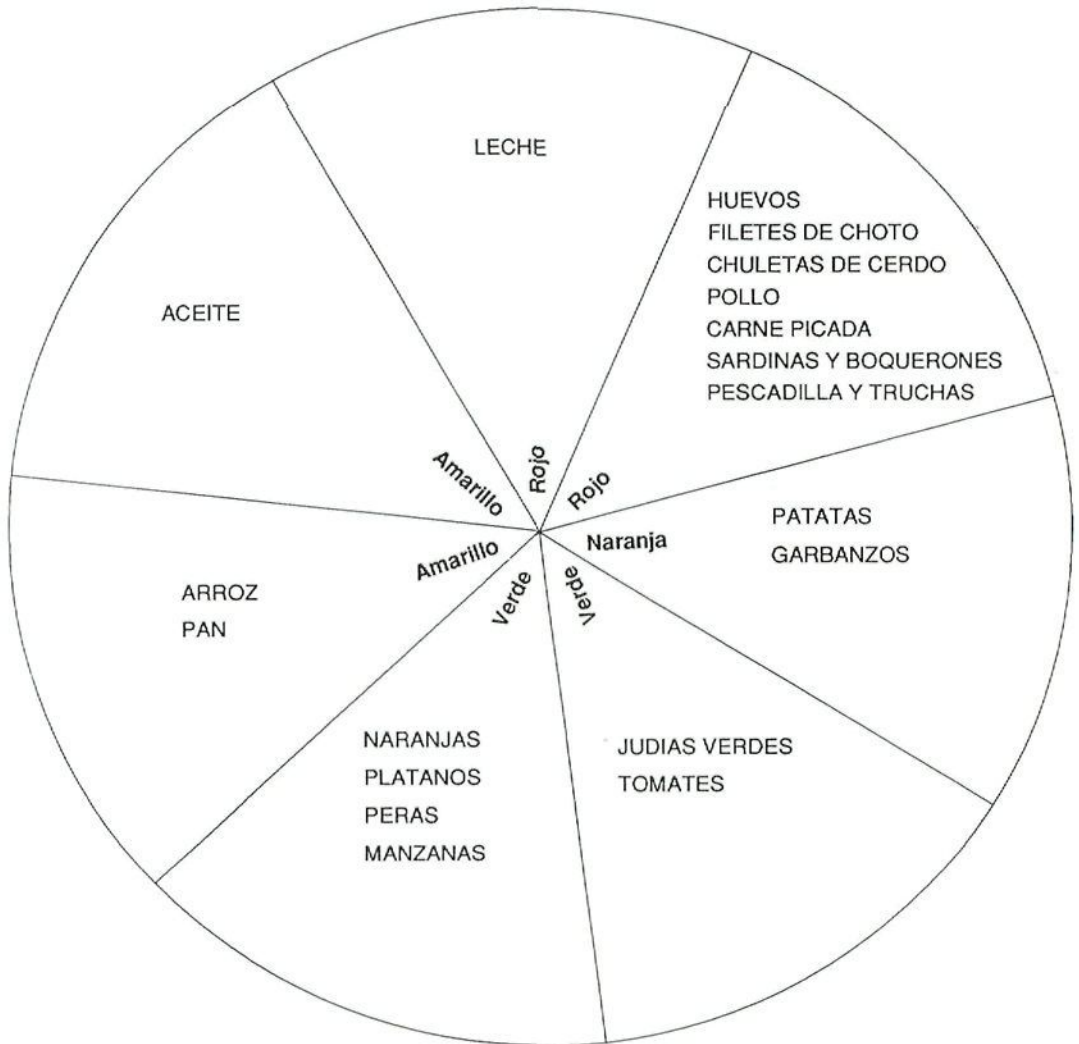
LECHE

HUEVOS
FILETES DE CHOTO
CHULETAS DE CERDO
POLLO
CARNE PICADA
SARDINAS Y BOQUERONES
PESCADILLA Y TRUCHAS

ACEITE

Amarillo
Rojo
Rojo
Naranja
Amarillo
Verde
Verde

PATATAS
GARBANZOS

ARROZ
PAN

NARANJAS
PLATANOS
PERAS
MANZANAS

JUDIAS VERDES
TOMATES